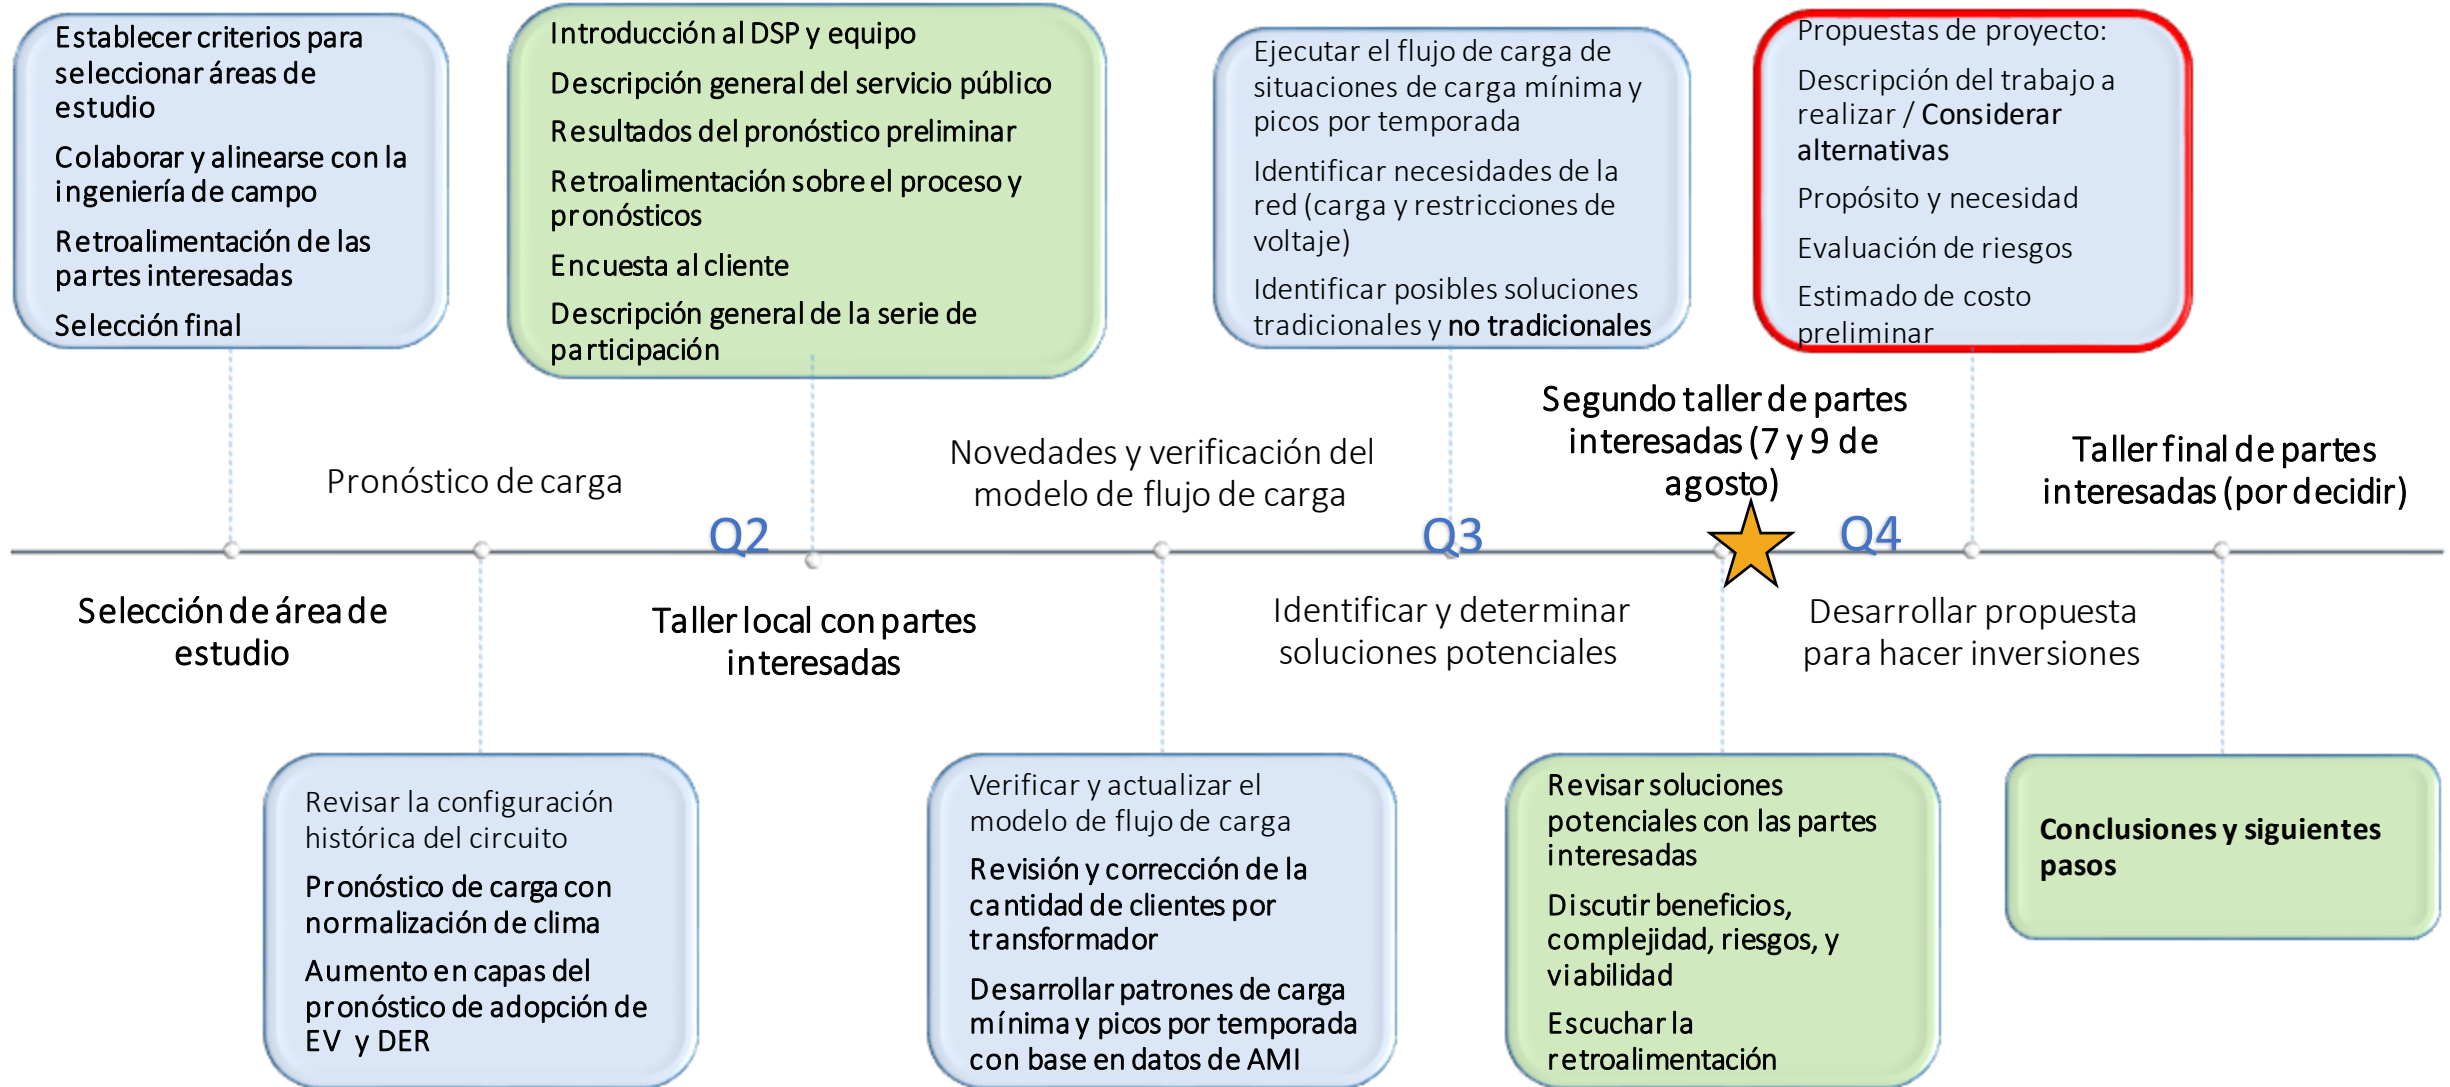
Establecer criterios para seleccionar áreas de estudio

Colaborar y alinearse con la ingeniería de campo

Retroalimentación de las partes interesadas

Selección final

Introducción al DSP y equipo

Descripción general del servicio público

Resultados del pronóstico preliminar

Retroalimentación sobre el proceso y pronósticos

Encuesta al cliente

Descripción general de la serie de participación

Ejecutar el flujo de carga de situaciones de carga mínima y picos por temporada

Identificar necesidades de la red (carga y restricciones de voltaje)

Identificar posibles soluciones tradicionales y no tradicionales

Propuestas de proyecto:

Descripción del trabajo a realizar / Considerar alternativas

Propósito y necesidad

Evaluación de riesgos

Estimado de costo preliminar

Pronóstico de carga

Q2

Novedades y verificación del modelo de flujo de carga

Q3

Segundo taller de partes interesadas (7 y 9 de agosto)

Q4

Taller final de partes interesadas (por decidir)

Selección de área de estudio

Taller local con partes interesadas

Identificar y determinar soluciones potenciales

Desarrollar propuesta para hacer inversiones

Revisar la configuración histórica del circuito

Pronóstico de carga con normalización de clima

Aumento en capas del pronóstico de adopción de EV y DER

Verificar y actualizar el modelo de flujo de carga

Revisión y corrección de la cantidad de clientes por transformador

Desarrollar patrones de carga mínima y picos por temporada con base en datos de AMI

Revisar soluciones potenciales con las partes interesadas

Discutir beneficios, complejidad, riesgos, y viabilidad

Escuchar la retroalimentación

Conclusiones y siguientes pasos